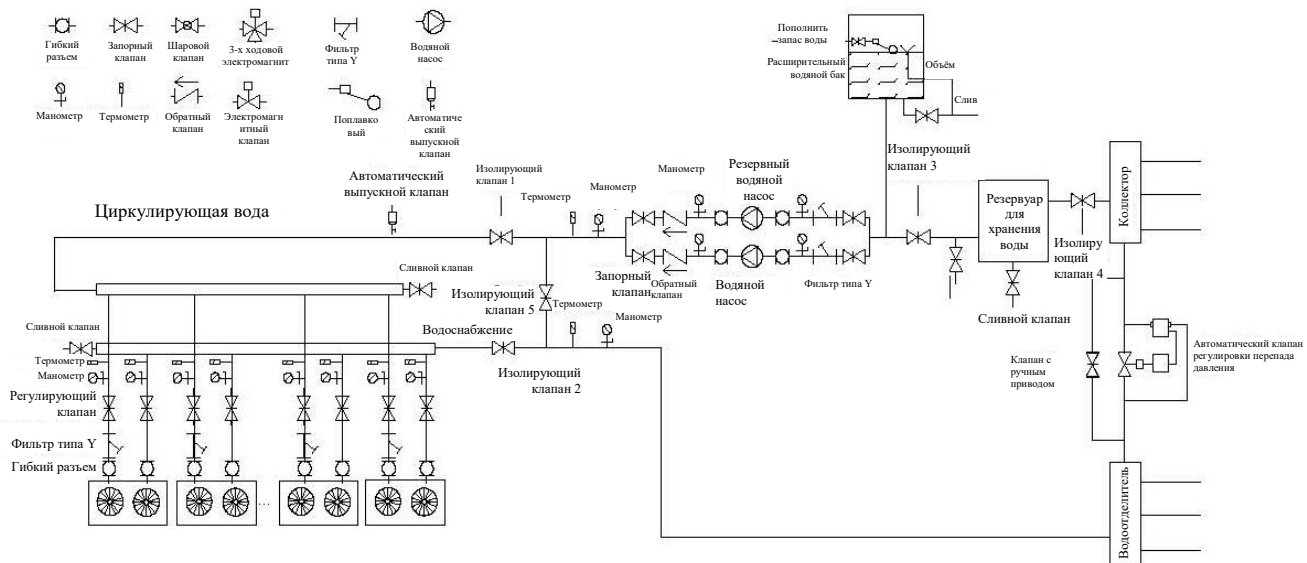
Гибкий разъем
Запорный клапан
Шаровой клапан
3-х ходовой электромагнит
Фильтр типа Y
Водяной насос
Манометр
Термометр
Обратный клапан
Электромагнитный клапан
Поплавковый
Автоматический выпускной клапан

Пополнить запас воды
Расширительный водяной бак
Объём
Слив

Автоматический выпускной клапан
Изолирующий клапан 1
Термометр
Манометр
Манометр
Резервный водяной насос
Изолирующий клапан 3
Циркулирующая вода
Резервуар для хранения воды
Коллектор
Изолирующий клапан 4
Сливной клапан
Запорный клапан
Обратный клапан
Водяной насос
Фильтр типа Y
Изолирующий клапан 5
Термометр
Сливной клапан
Сливной клапан
Водоснабжение
Манометр
Термометр
Манометр
Изолирующий клапан 2
Регулирующий клапан
Фильтр типа Y
Гибкий разъем
Клапан с ручным приводом
Автоматический клапан регулировки перепада давления
Водоотделитель
...